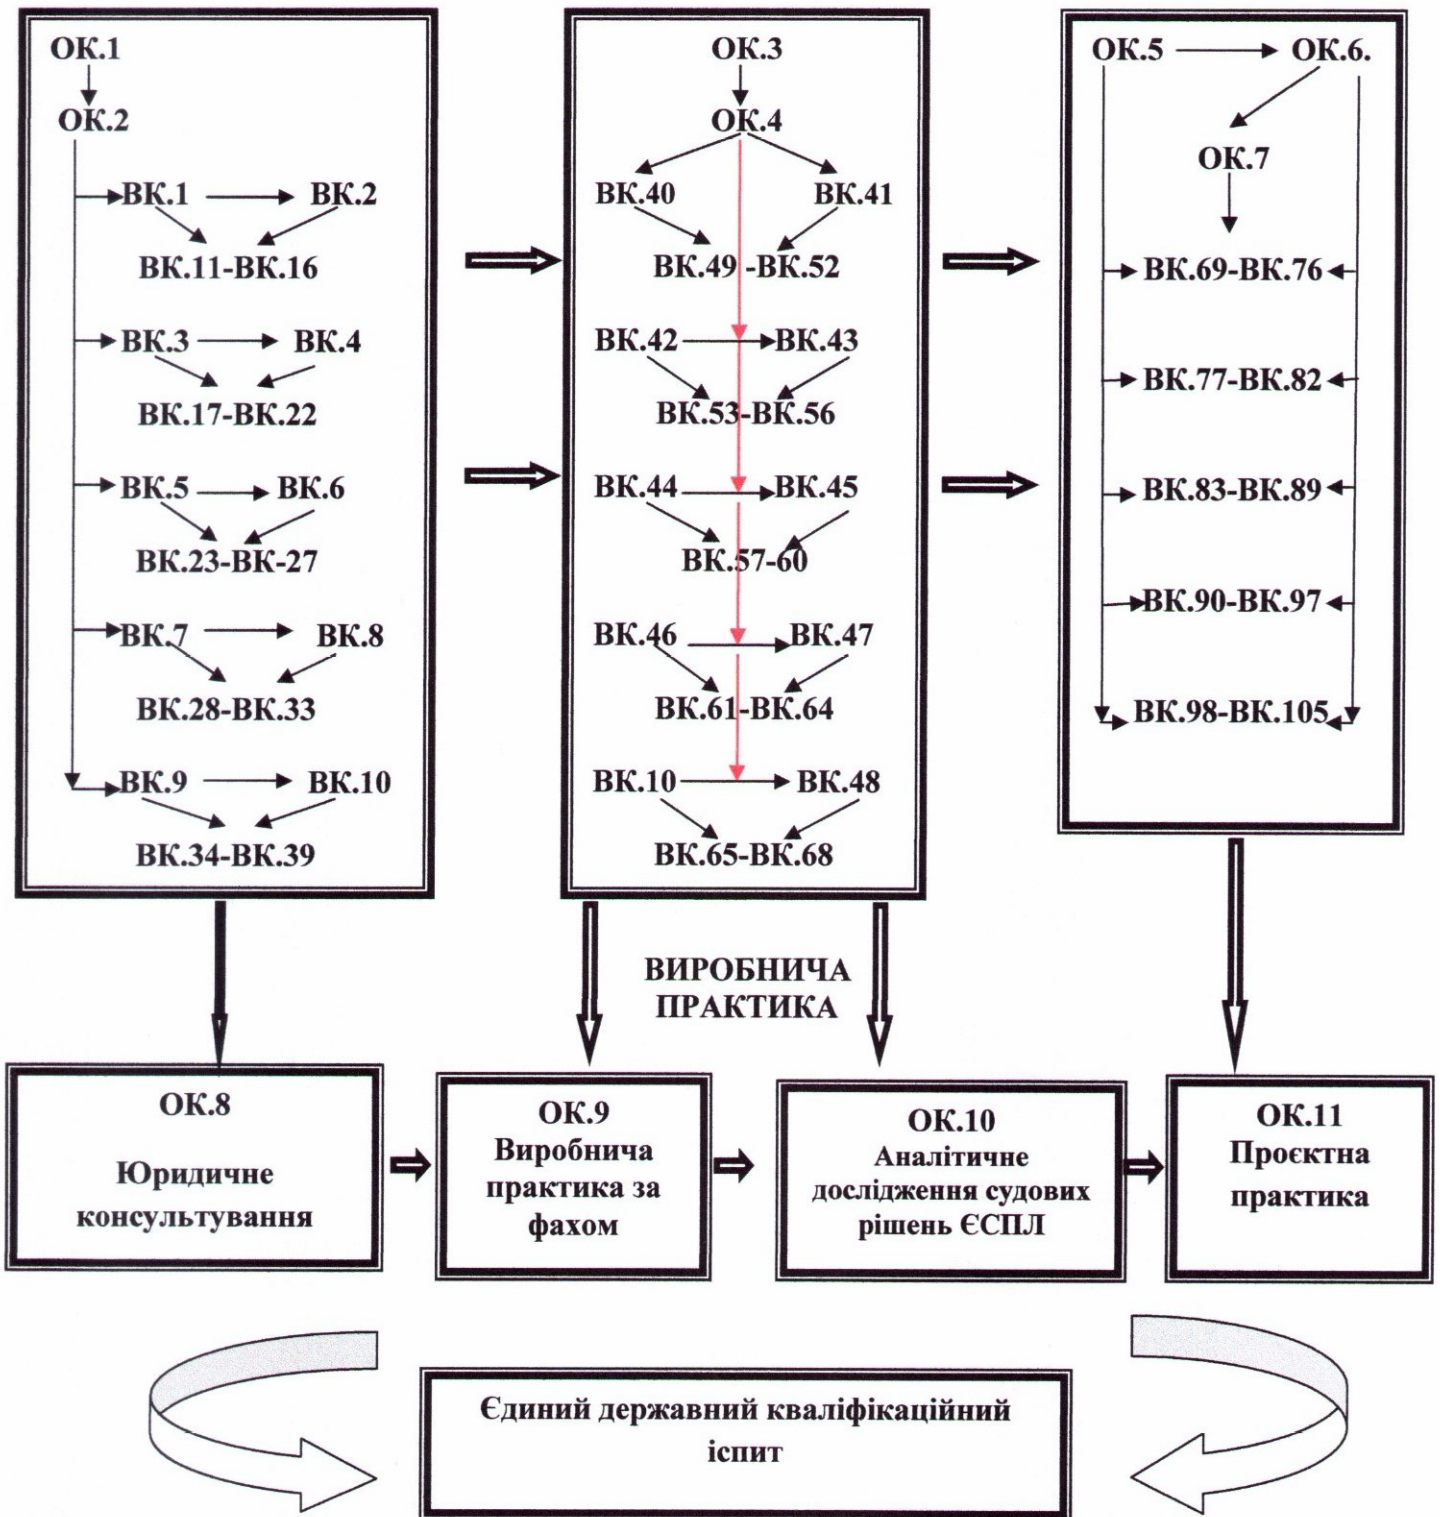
ОК.1
ОК.2
ВК.1 ВК.2
ВК.11-ВК.16
ВК.3 ВК.4
ВК.17-ВК.22
ВК.5 ВК.6
ВК.23-ВК-27
ВК.7 ВК.8
ВК.28-ВК.33
ВК.9 ВК.10
ВК.34-ВК.39

ОК.3
ОК.4
ВК.40 ВК.41
ВК.49 -ВК.52
ВК.42 ВК.43
ВК.53-ВК.56
ВК.44 ВК.45
ВК.57-60
ВК.46 ВК.47
ВК.61-ВК.64
ВК.10 ВК.48
ВК.65-ВК.68

ОК.5 ОК.6.
ОК.7
ВК.69-ВК.76
ВК.77-ВК.82
ВК.83-ВК.89
ВК.90-ВК.97
ВК.98-ВК.105

ВИРОБНИЧА ПРАКТИКА

ОК.8
Юридичне консультування

ОК.9
Виробнича практика за фахом

ОК.10
Аналітичне дослідження судових рішень ЄСПЛ

ОК.11
Проєктна практика

Єдиний державний кваліфікаційний іспит